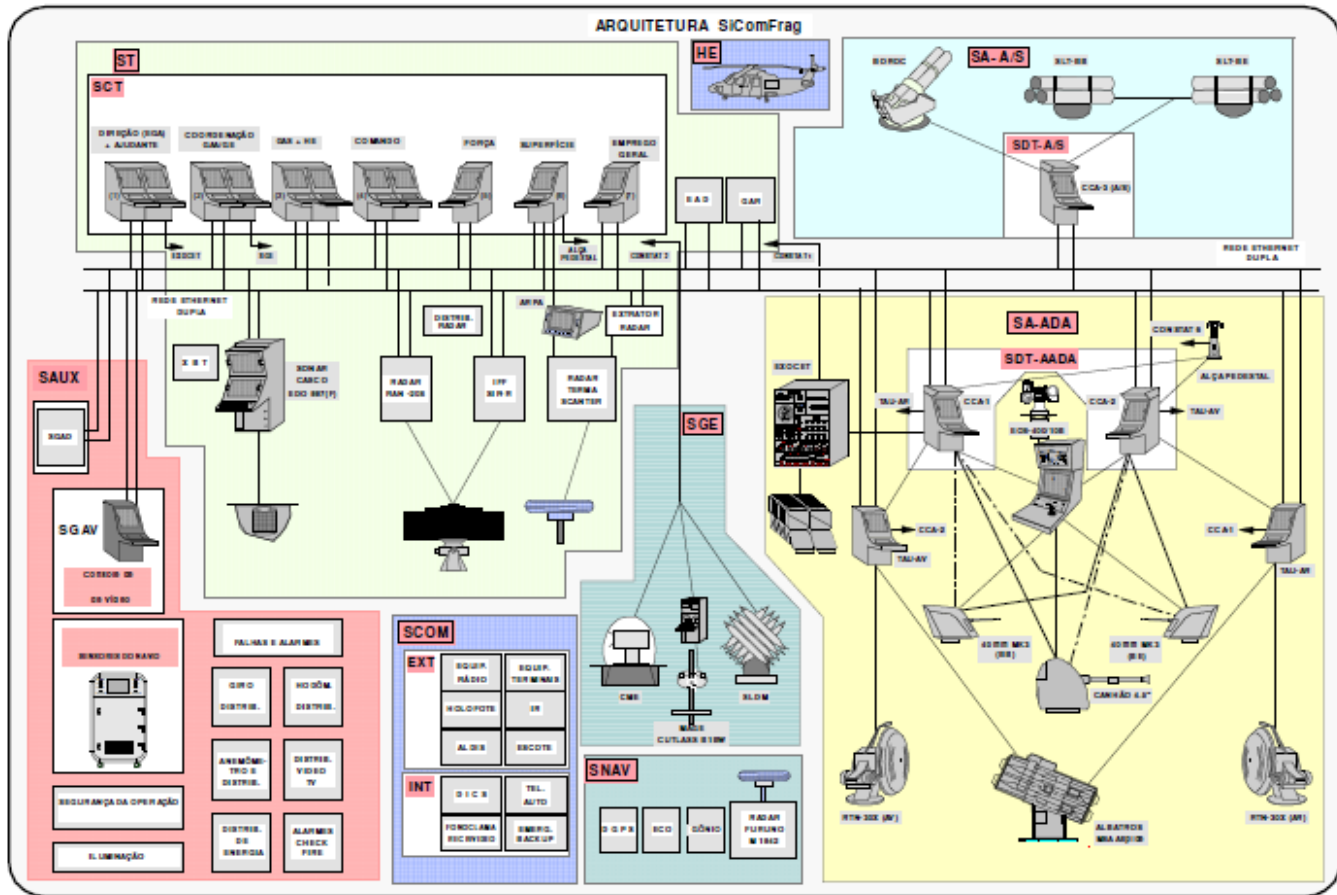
ARQUITETURA SiComFrag

ST

SCT

DIREÇÃO (SGA) + AJUDANTE

COORDENAÇÃO GAV/GS

GAS + HE

COMANDO

FORÇA

SUPERFÍCIE

EMPREGO GERAL

EXOCET

SGE

ALÇA PEDESTAL

CONSTAT 2

RAD

GAR

CONSTAT 1

HE

SA - A/S

BOROC

SLT-BB

SLT-BE

SDT-A/S

CCA-3 (A/S)

REDE ETHERNET DUPLA

REDE ETHERNET DUPLA

DISTRIB. RADAR

ARPA

EXTRATOR RADAR

SA-ADA

CONSTAT 5

SDT-AADA

ALÇA PEDESTAL

SAUX

XBT

SONAR CASCO EDO 997(F)

RADAR RAN-20S

IFF SIR-R

RADAR TERMA SCANTER

EXOCET

TAU-AR

CCA-1

SOB-400 100

CCA-2

TAU-AV

SGAD

SGE

SGAV

CONSOLE DE VÍDEO

CCA-2

TAU-AV

CCA1

TAU-AR

SENSORES DO NAVIO

FALHAS E ALARMES

GIRO DISTRIB.

HODÔM. DISTRIB.

ANEMÔMETRO E DISTRIB.

DISTRIB. VÍDEO TV

DISTRIB. DE ENERGIA

ALARMES CHECK FIRE

SEGURANÇA DA OPERAÇÃO

ILUMINAÇÃO

SCOM

EXT

EQUIP. RÁDIO

EQUIP. TERMINAIS

HOLOFOTE

IR

ALDIS

ESCOTE

INT

DICS

TEL. AUTO

FONOCLAMA RECINVIDO

EMERG. BACKUP

CMS

MAGE CUTLASS B1BW

SLDM

SNAV

DGPS

ECO

GÔNIO

RADAR FURUNO M 1942

40MM MK3 (BB)

40MM MK3 (BE)

CANHÃO 4.5"

RTN-30X (AV)

ALBATROS MSA ASPIDE

RTN-30X (AR)